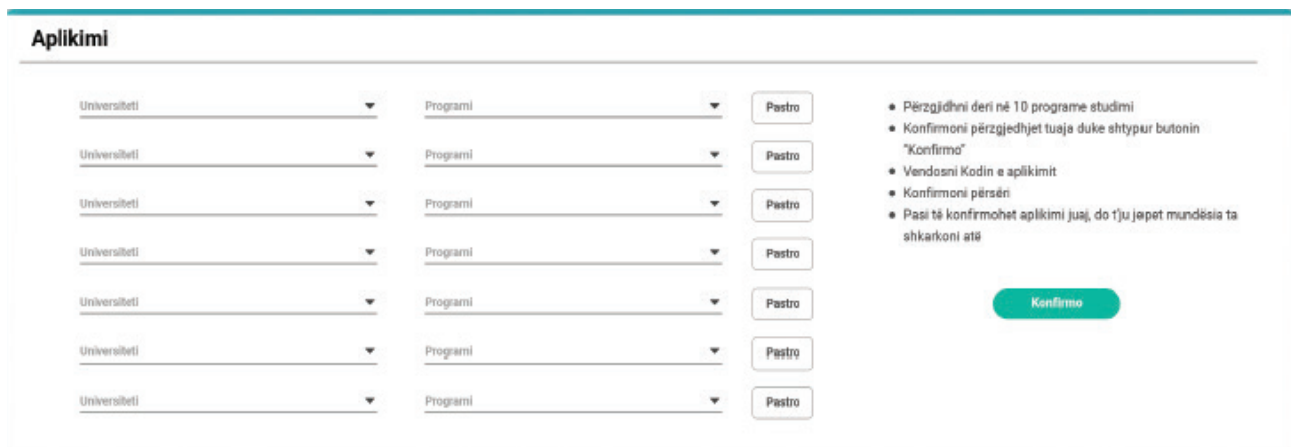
Aplikimi

Universiteti
Programi
Pastro

Universiteti
Programi
Pastro

Universiteti
Programi
Pastro

Universiteti
Programi
Pastro

Universiteti
Programi
Pastro

Universiteti
Programi
Pastro

Universiteti
Programi
Pastro

- Përzgjidhni deri në 10 programe studimi
- Konfirmoni përzgjedhjet tuaja duke shtypur butonin "Konfirmo"
- Vendosni Kodin e aplikimit
- Konfirmoni përsëri
- Pasi të konfirmohet aplikimi juaj, do t'ju jepet mundësia ta shkarkoni atë

Konfirmo